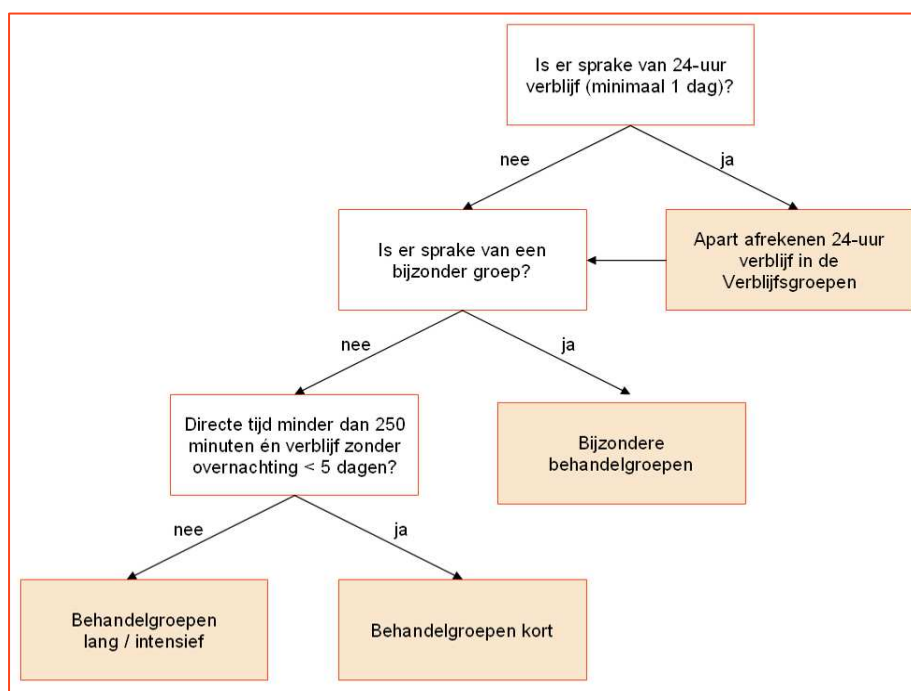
Is er sprake van 24-uur verblijf (minimaal 1 dag)?

nee

ja

Is er sprake van een bijzonder groep?

Apart afrekenen 24-uur verblijf in de Verblijfsgroepen

nee

ja

Directe tijd minder dan 250 minuten én verblijf zonder overnachting < 5 dagen?

Bijzondere behandelgroepen

nee

ja

Behandelgroepen lang / intensief

Behandelgroepen kort